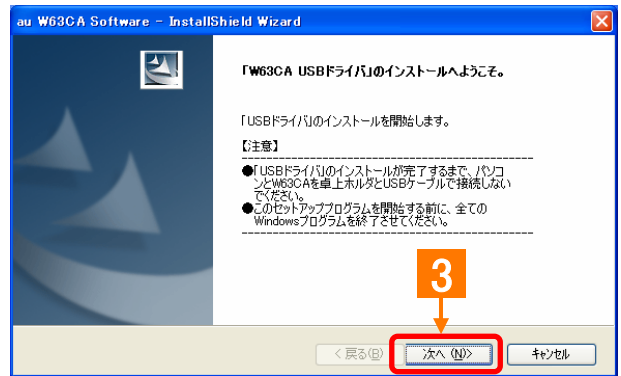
au W63CA Software - InstallShield Wizard

「W63CA USBドライバ」のインストールへようこそ。

「USBドライバ」のインストールを開始します。

【注意】

●「USBドライバ」のインストールが完了するまで、パソコンとW63CAを卓上ホルダとUSBケーブルで接続しないでください。

●このセットアッププログラムを開始する前に、全てのWindowsプログラムを終了させてください。

3

< 戻る(B)

次へ (N)>

キャンセル